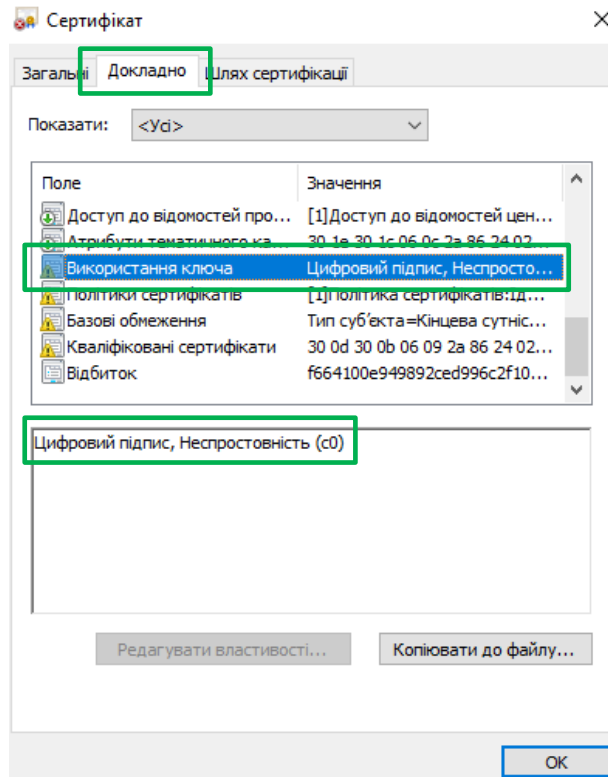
Сертифікат

Загальні | Докладно | Шлях сертифікації

Показати: <Усі>

| Поле | Значення |
|---|---|
| Доступ до відомостей про... | [1]Доступ до відомостей цен... |
| Атрибути тематичного ка... | 30 1e 30 1c 06 0c 2a 86 24 02... |
| Використання ключа | Цифровий підпис, Неспросто... |
| Політики сертифікатів | [1]Політика сертифікатів:Ід... |
| Базові обмеження | Тип суб'єкта=Кінцева сутніс... |
| Кваліфіковані сертифікати | 30 0d 30 0b 06 09 2a 86 24 02... |
| Відбиток | f664100e949892ced996c2f10... |

Цифровий підпис, Неспростовність (c0)

Редагувати властивості... | Копіювати до файлу...

OK